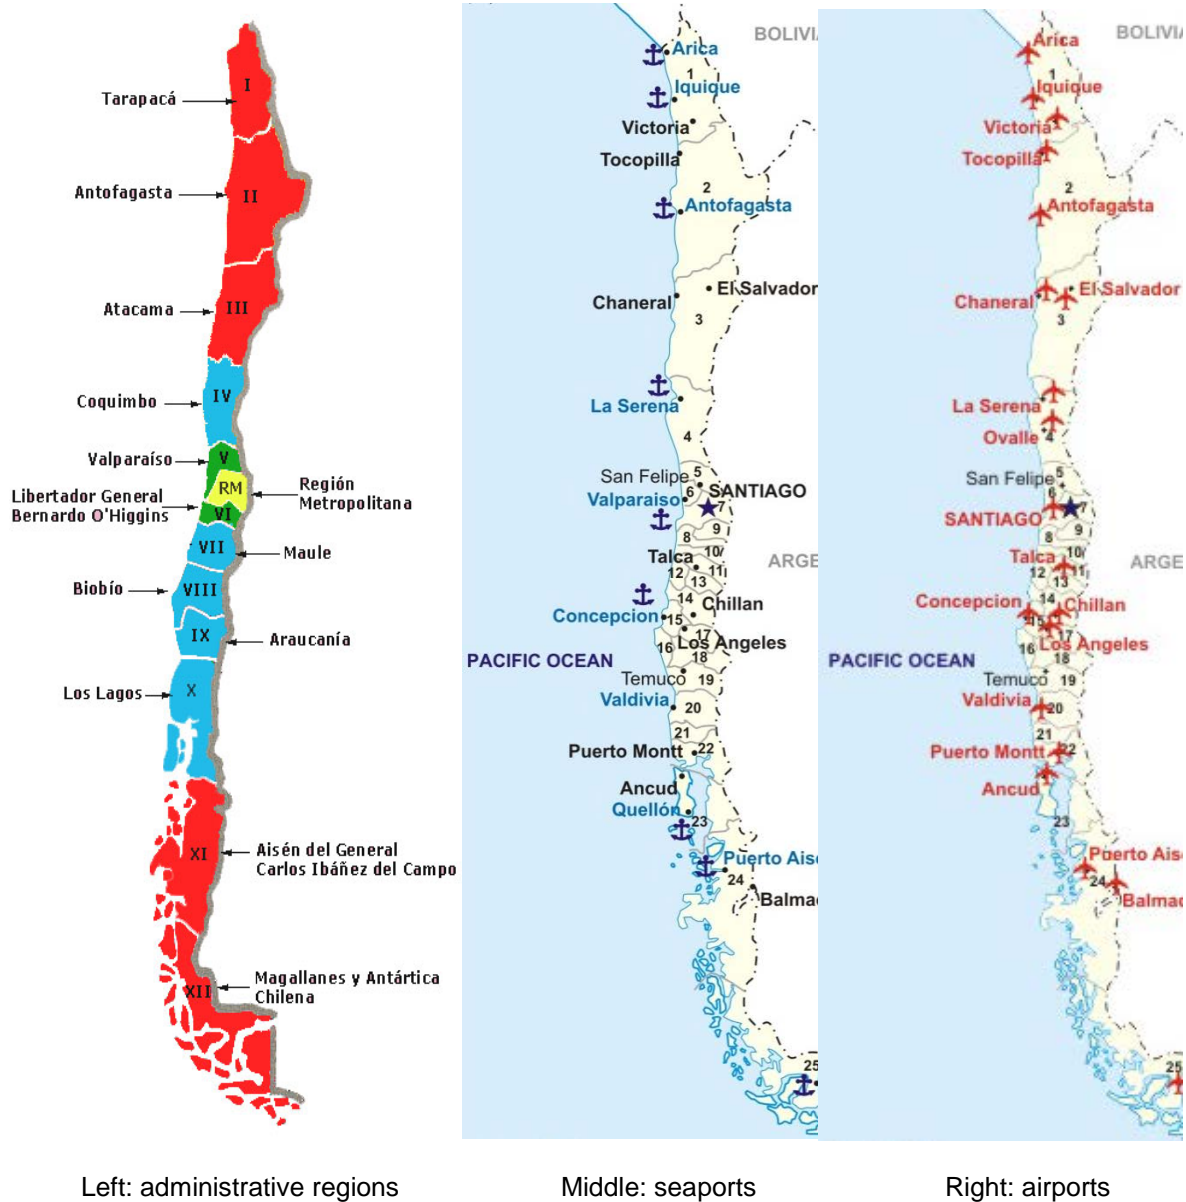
Tarapacá I
Antofagasta II
Atacama III
Coquimbo IV
Valparaíso V
Libertador General Bernardo O'Higgins VI
RM
Región Metropolitana
VII Maule
Biobío VIII
IX Araucanía
Los Lagos X
XI Aisén del General Carlos Ibáñez del Campo
XII Magallanes y Antártica Chilena

BOLIVI
Arica
1
Iquique
Victoria
Tocopilla
2
Antofagasta
El Salvador
Chaneral
3
La Serena
4
San Felipe 5
Valparaiso 6
SANTIAGO
7
8
9
Talca 10
12 11
13
ARGE
14 Chillan
Concepcion 15
16 17
Los Angeles
18
PACIFIC OCEAN
Temuco 19
Valdivia 20
21
Puerto Montt 22
Ancud
Quellón
23
Puerto Ais
24
Balma
25

BOLIVI
Arica
1
Iquique
Victoria
Tocopilla
2
Antofagasta
El Salvador
Chaneral
3
La Serena
Ovalle 4
San Felipe 5
6
SANTIAGO 7
8
9
Talca 10
12 11
13
ARGE
14
Concepcion
Chillan
15
17
16 Los Angeles
18
PACIFIC OCEAN
Temuco 19
Valdivia 20
21
Puerto Montt 22
Ancud
23
Puerto Ais
24
Balma
25

Left: administrative regions
Middle: seaports
Right: airports